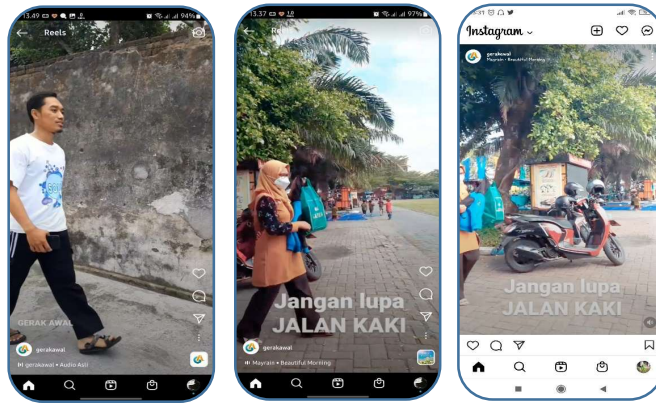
13.49 94%
Reels
GERAK AWAL
gerakawal
gerakawal • Audio Asli

13.37 97%
Reels
Jangan lupa
JALAN KAKI
gerakawal
Mayrann • Beautiful Morning

Instagram
gerakawal
Mayrann • Beautiful Morning
Jangan lupa
JALAN KAKI